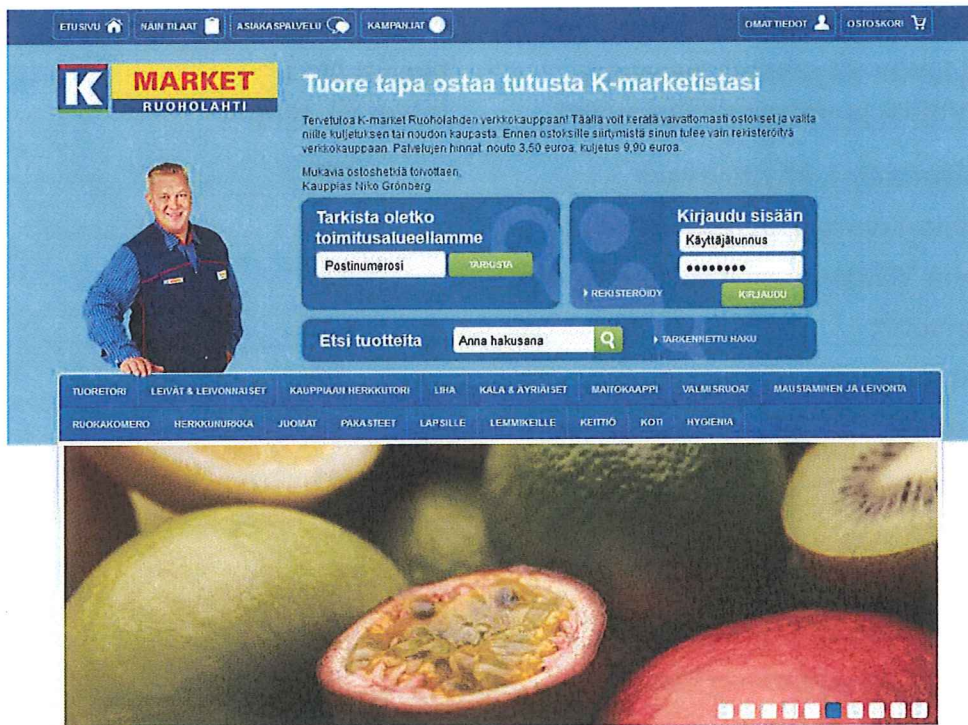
ETUSIVU NÄIN TILAAT ASIAKASPALVELU KAMPANJAT OMAT TIEDOT OSTOSKORI

K MARKET RUOHOLAHTI

Tuore tapa ostaa tutusta K-marketistasi

Tervetuloa K-market Ruoholahden verkkokauppaan! Täällä voit kerätä vaivattomasti ostokset ja valita niille kuljetuksen tai noudon kaupasta. Ennen ostoksille siirtymistä sinun tulee vain rekisteröityä verkkokauppaan. Palvelujen hinnat: nouto 3,50 euroa, kuljetus 9,90 euroa.

Mukavia ostoshetkiä toivottaen,
Kauppias Niko Grönberg

Tarkista oletko toimitusalueellamme

Postinumerosi TARKISTA

Kirjaudu sisään

Käyttäjätunnus

••••••••

REKISTERÖIDY KIRJAUDU

Etsi tuotteita Anna hakusana TARKENNETTU HAKU

TUORETORI LEIVÄT & LEIVONNAISET KAUPPIAAN HERKKUTORI LIHA KALA & ÄYRIÄISET MAITOKAAPPI VALMISRUOAT MAUSTAMINEN JA LEIVONTA

RUOKAKOMERO HERKKUNURKKA JUOMAT PAKASTEET LAPSILLE LEMMIKEILLE KEITTIÖ KOTI HYGIENIA